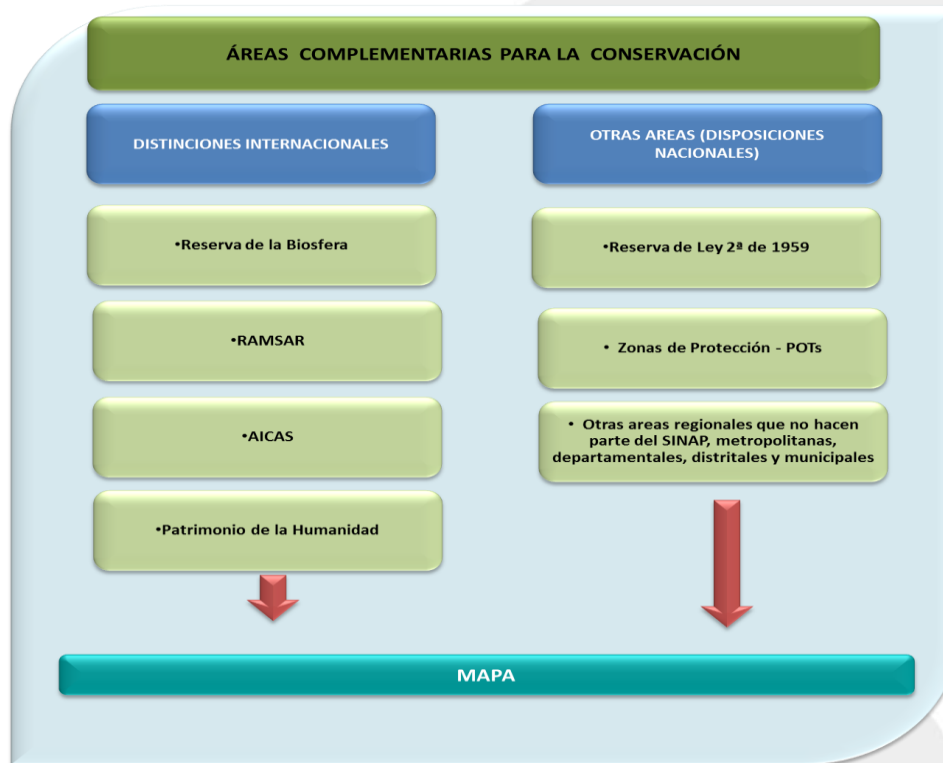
ÁREAS COMPLEMENTARIAS PARA LA CONSERVACIÓN

DISTINCIONES INTERNACIONALES

•Reserva de la Biosfera

•RAMSAR

•AICAS

•Patrimonio de la Humanidad

OTRAS AREAS (DISPOSICIONES NACIONALES)

•Reserva de Ley 2ª de 1959

• Zonas de Protección - POTs

• Otras areas regionales que no hacen parte del SINAP, metropolitanas, departamentales, distritales y municipales

MAPA